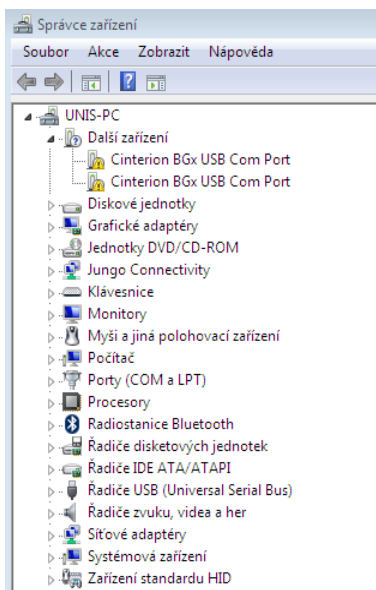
Správce zařízení

Soubor Akce Zobrazit Nápověda

UNIS-PC
Další zařízení
Cinterion BGx USB Com Port
Cinterion BGx USB Com Port
Diskové jednotky
Grafické adaptéry
Jednotky DVD/CD-ROM
Jungo Connectivity
Klávesnice
Monitory
Myši a jiná polohovací zařízení
Počítač
Porty (COM a LPT)
Procesory
Radiostanice Bluetooth
Řadiče disketových jednotek
Řadiče IDE ATA/ATAPI
Řadiče USB (Universal Serial Bus)
Řadiče zvuku, videa a her
Síťové adaptéry
Systémová zařízení
Zařízení standardu HID